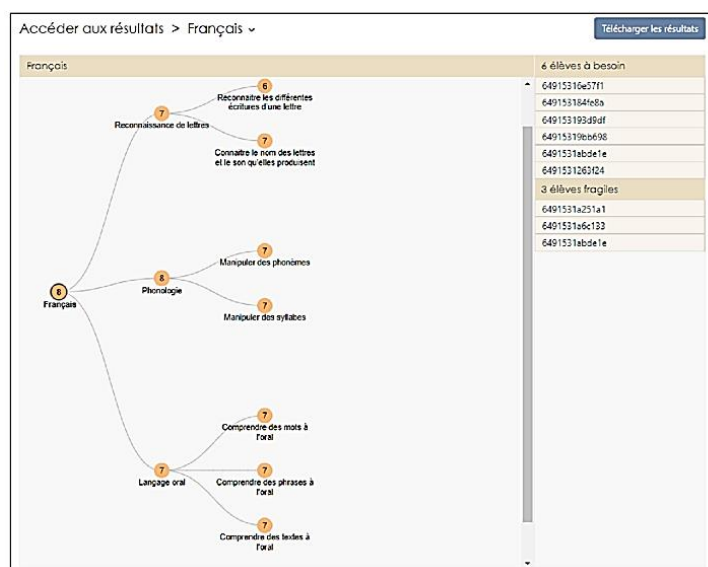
Accéder aux résultats > Français ⌄

Télécharger les résultats

Français

6
Reconnaitre les différentes écritures d'une lettre

7
Reconnaissance de lettres

7
Connaitre le nom des lettres et le son qu'elles produisent

7
Manipuler des phonèmes

8
Phonologie

8
Français

7
Manipuler des syllabes

7
Comprendre des mots à l'oral

7
Langage oral

7
Comprendre des phrases à l'oral

7
Comprendre des textes à l'oral

6 élèves à besoin

64915316e57f1
649153184fe8a
649153193d9df
649153319bb698
6491531abde1e
6491531263f24

3 élèves fragiles

6491531a251a1
6491531a6c133
6491531abde1e